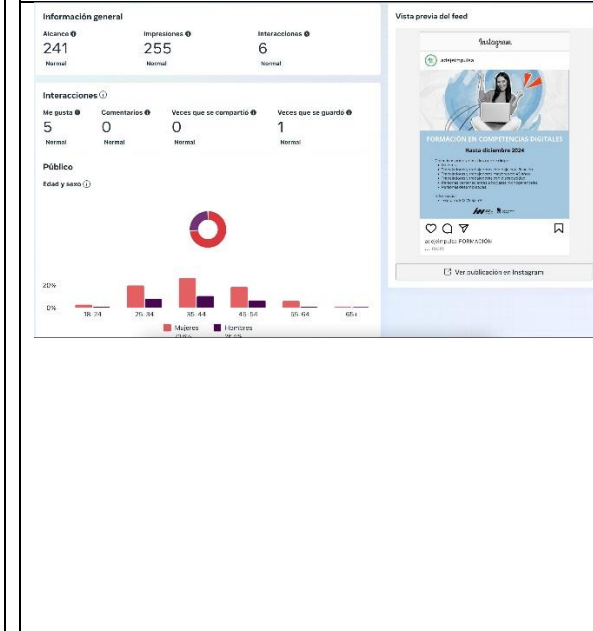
Información general

Alcance
241
Normal

Impresiones
255
Normal

Interacciones
6
Normal

Interacciones

Me gusta
5
Normal

Comentarios
0
Normal

Veces que se compartió
0
Normal

Veces que se guardó
1
Normal

Público

Edad y sexo

20%
0%

18-24
25-34
35-44
45-54
55-64
65+

Mujeres
Hombres

Vista previa del feed

Instagram

adejempleo

FORMACIÓN EN COMPETENCIAS DIGITALES

Hasta diciembre 2024

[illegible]

adejempleo FORMACIÓN
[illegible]

Ver publicación en Instagram